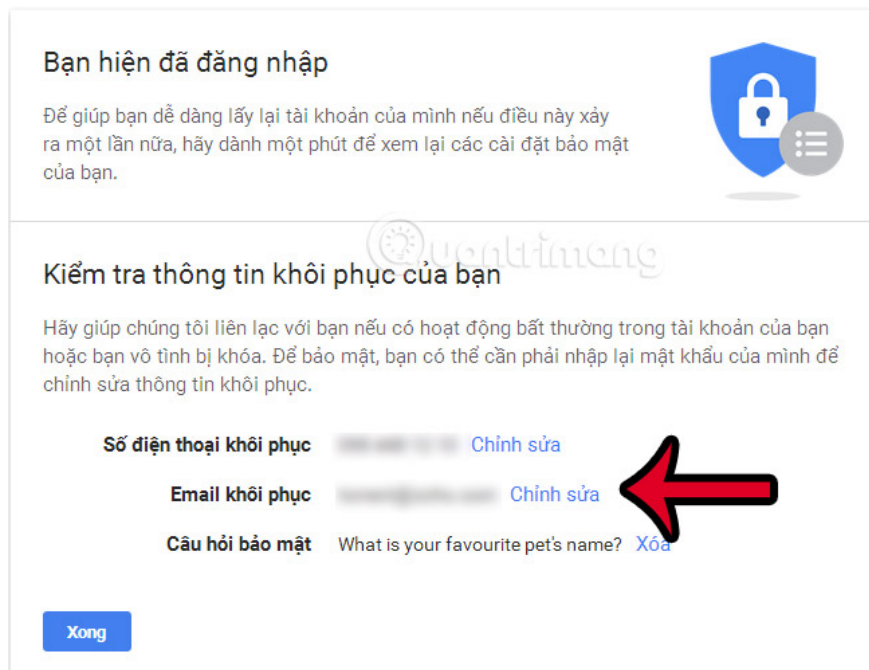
Bạn hiện đã đăng nhập

Để giúp bạn dễ dàng lấy lại tài khoản của mình nếu điều này xảy ra một lần nữa, hãy dành một phút để xem lại các cài đặt bảo mật của bạn.

Quantrimang

Kiểm tra thông tin khôi phục của bạn

Hãy giúp chúng tôi liên lạc với bạn nếu có hoạt động bất thường trong tài khoản của bạn hoặc bạn vô tình bị khóa. Để bảo mật, bạn có thể cần phải nhập lại mật khẩu của mình để chỉnh sửa thông tin khôi phục.

Số điện thoại khôi phục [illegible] Chỉnh sửa

Email khôi phục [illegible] Chỉnh sửa

Câu hỏi bảo mật What is your favourite pet's name? Xóa

Xong